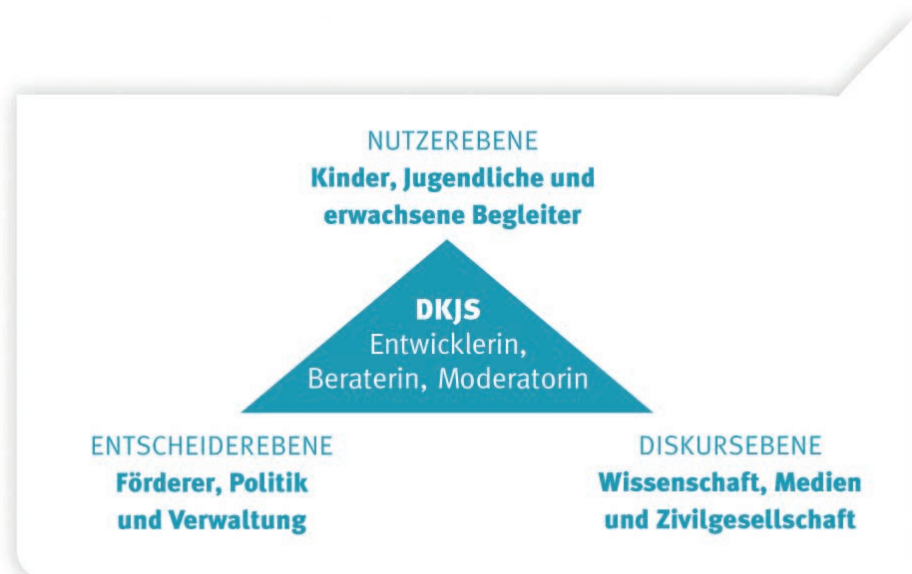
NUTZEREBENE
**Kinder, Jugendliche und erwachsene Begleiter**

**DKJS**
Entwicklerin, Beraterin, Moderatorin

ENTSCHEIDEREBENE
**Förderer, Politik und Verwaltung**

DISKURSEBENE
**Wissenschaft, Medien und Zivilgesellschaft**